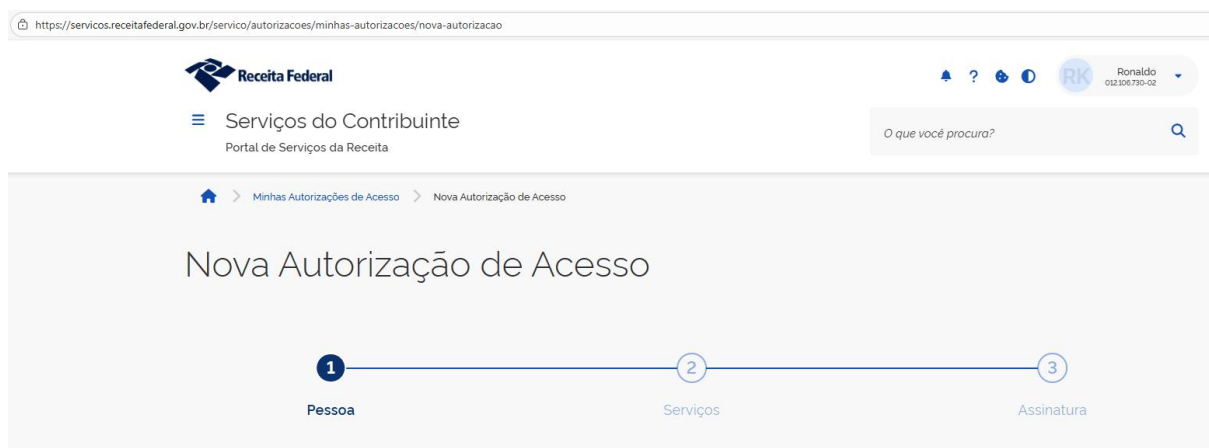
https://servicos.receitafederal.gov.br/servico/autorizacoes/minhas-autorizacoes/nova-autorizacao

Receita Federal

RK Ronaldo 012106730-02

≡ Serviços do Contribuinte
Portal de Serviços da Receita

O que você procura?

> Minhas Autorizações de Acesso > Nova Autorização de Acesso

Nova Autorização de Acesso

1 Pessoa

2 Serviços

3 Assinatura